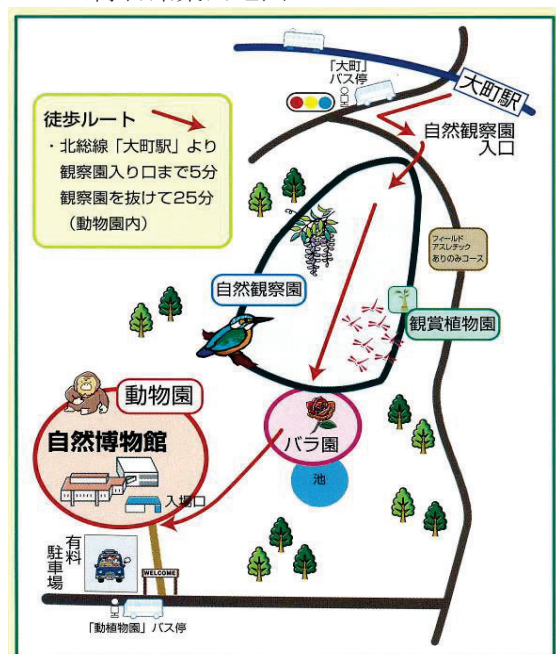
「大町」
バス停

大町駅

徒歩ルート
・北総線「大町駅」より
観察園入り口まで5分
観察園を抜けて25分
（動物園内）

自然観察園
入口

フィールド
アスレチック
ありのみコース

自然観察園

観賞植物園

動物園

自然博物館

バラ園

池

入場口

有料
駐車場

WELCOME

「動植物園」バス停